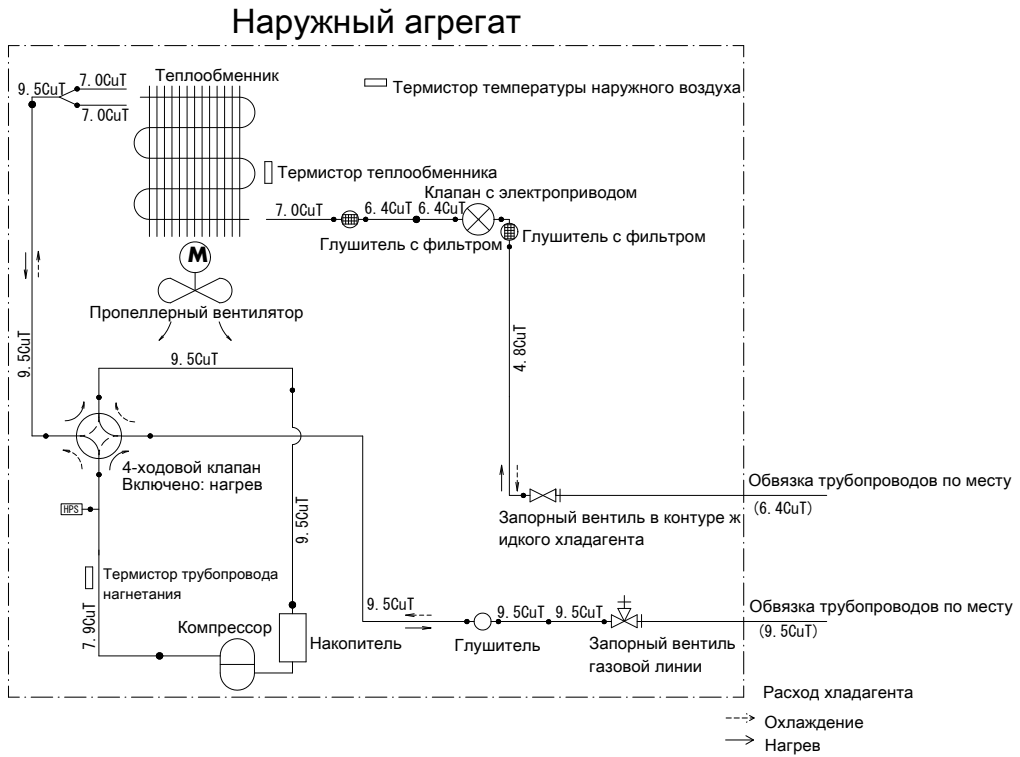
Наружный агрегат

9.5CuT
7.0CuT
7.0CuT
Теплообменник

Термистор температуры наружного воздуха

Термистор теплообменника

Клапан с электроприводом

7.0CuT
6.4CuT
6.4CuT

Глушитель с фильтром
Глушитель с фильтром

M

Пропеллерный вентилятор

9.5CuT
9.5CuT
4.8CuT

4-ходовой клапан
Включено: нагрев

HPS

Обвязка трубопроводов по месту
(6.4CuT)

Запорный вентиль в контуре ж идкого хладагента

9.5CuT

Термистор трубопровода нагнетания

7.9CuT

9.5CuT
9.5CuT
9.5CuT

Обвязка трубопроводов по месту
(9.5CuT)

Компрессор
Накопитель
Глушитель
Запорный вентиль газовой линии

Расход хладагента
Охлаждение
Нагрев